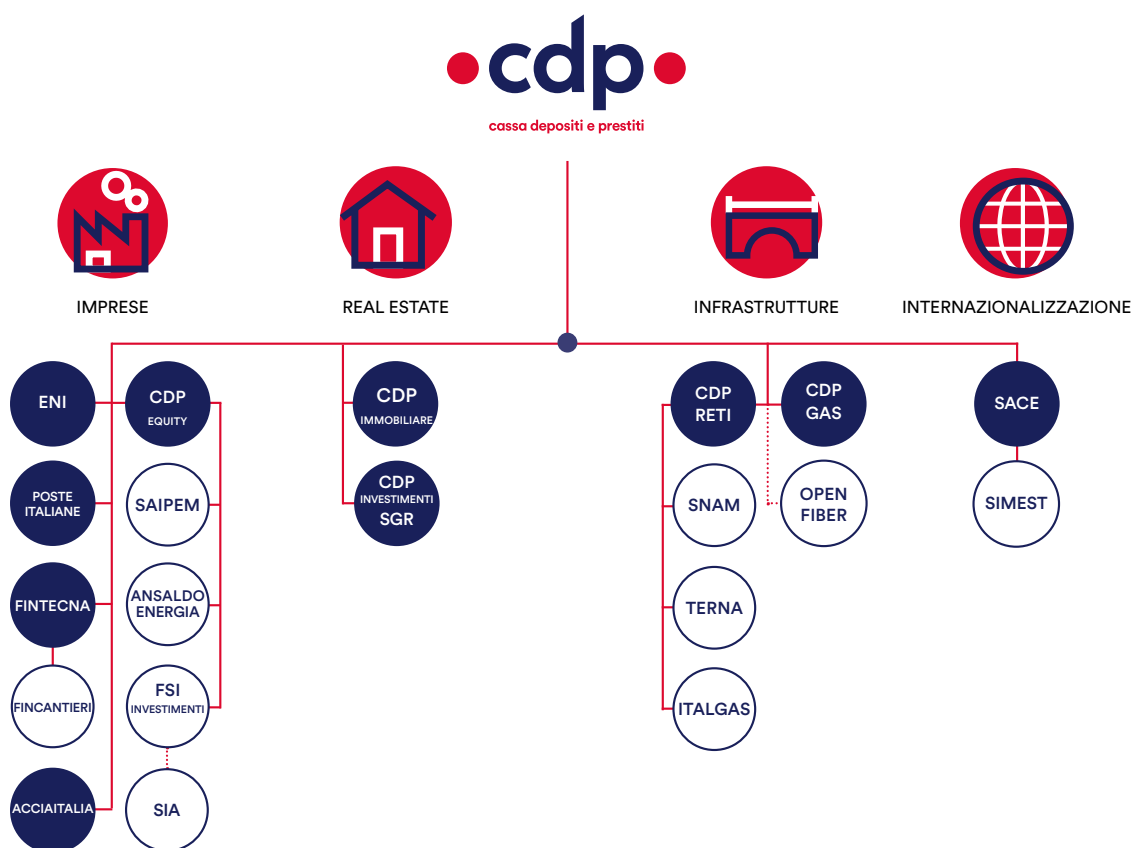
cdp
cassa depositi e prestiti

IMPRESE

REAL ESTATE

INFRASTRUTTURE

INTERNAZIONALIZZAZIONE

ENI

CDP EQUITY

POSTE ITALIANE

SAIPEM

FINTECNA

ANSALDO ENERGIA

FINCANTIERI

FSI INVESTIMENTI

ACCIAITALIA

SIA

CDP IMMOBILIARE

CDP INVESTIMENTI SGR

CDP RETI

CDP GAS

SNAM

OPEN FIBER

TERNA

ITALGAS

SACE

SIMEST